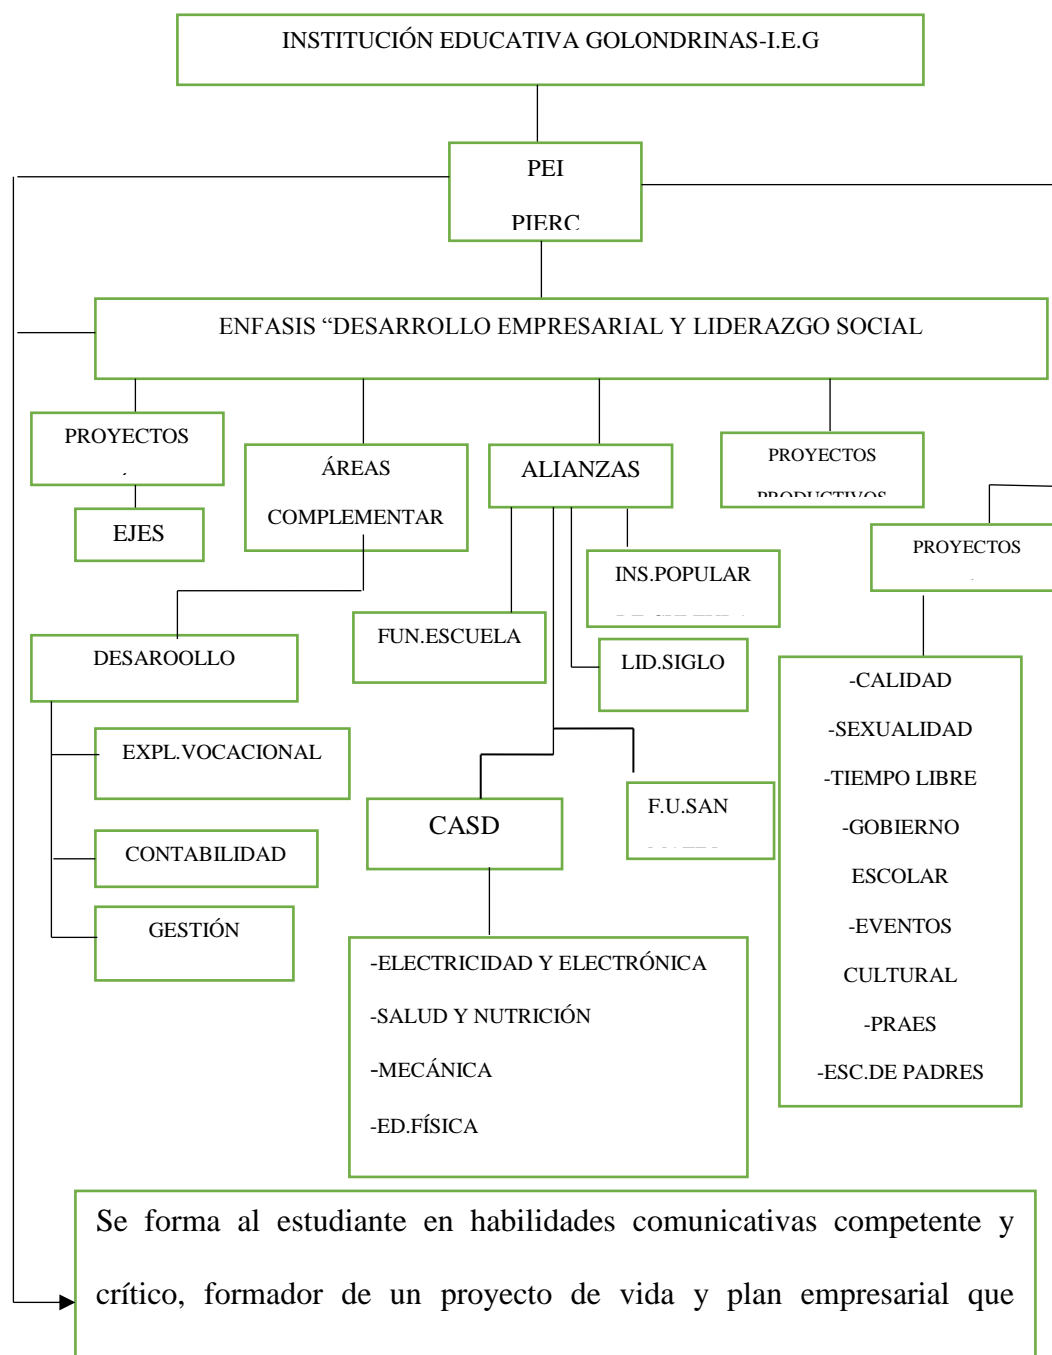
INSTITUCIÓN EDUCATIVA GOLONDRINAS-I.E.G

PEI

PIERC

ENFASIS “DESARROLLO EMPRESARIAL Y LIDERAZGO SOCIAL

PROYECTOS

EJES

ÁREAS

COMPLEMENTAR

ALIANZAS

PROYECTOS

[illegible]

PROYECTOS

INS.POPULAR

DESAROOLLO

FUN.ESCUELA

LID.SIGLO

EXPL.VOCACIONAL

CONTABILIDAD

GESTIÓN

CASD

F.U.SAN

-CALIDAD

-SEXUALIDAD

-TIEMPO LIBRE

-GOBIERNO

ESCOLAR

-EVENTOS

CULTURAL

-PRAES

-ESC.DE PADRES

-ELECTRICIDAD Y ELECTRÓNICA

-SALUD Y NUTRICIÓN

-MECÁNICA

-ED.FÍSICA

Se forma al estudiante en habilidades comunicativas competente y crítico, formador de un proyecto de vida y plan empresarial que